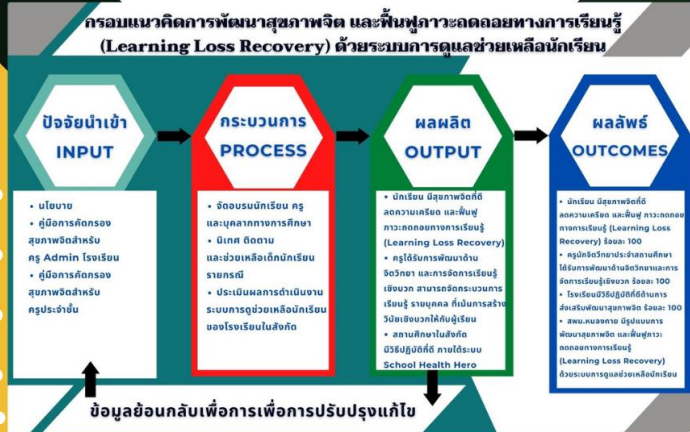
กรอบแนวคิดการพัฒนาสุขภาพจิต และฟื้นฟูภาวะถดถอยทางการเรียนรู้ (Learning Loss Recovery) ด้วยระบบการดูแลช่วยเหลือนักเรียน

ปัจจัยนำเข้า
INPUT

• นโยบาย
• คู่มือการคัดกรองสุขภาพจิตสำหรับครู Admin โรงเรียน
• คู่มือการคัดกรองสุขภาพจิตสำหรับครูประจำชั้น

กระบวนการ
PROCESS

• จัดอบรมนักเรียน ครู และบุคลากรทางการศึกษา
• นิเทศ ติดตาม และช่วยเหลือเด็กนักเรียนรายกรณี
• ประเมินผลการดำเนินงานระบบการดูช่วยเหลือนักเรียนของโรงเรียนในสังกัด

ผลผลิต
OUTPUT

• นักเรียน มีสุขภาพจิตที่ดี ลดความเครียด และฟื้นฟูภาวะถดถอยทางการเรียนรู้ (Learning Loss Recovery)
• ครูได้รับการพัฒนาด้านจิตวิทยา และการจัดการเรียนรู้เชิงบวก สามารถจัดกระบวนการเรียนรู้ รายบุคคล ที่เน้นการสร้างวินัยเชิงบวกให้กับผู้เรียน
• สถานศึกษาในสังกัด มีวิธีปฏิบัติที่ดี ภายใต้ระบบ School Health Hero

ผลลัพธ์
OUTCOMES

• นักเรียน มีสุขภาพจิตที่ดี ลดความเครียด และฟื้นฟู ภาวะถดถอยทางการเรียนรู้ (Learning Loss Recovery) ร้อยละ 100
• ครูนักจิตวิทยาประจำสถานศึกษาได้รับการพัฒนาด้านจิตวิทยาและการจัดการเรียนรู้เชิงบวก ร้อยละ 100
• โรงเรียนมีวิธีปฏิบัติที่ดีด้านการส่งเสริมพัฒนาสุขภาพจิต ร้อยละ 100
• สพม.หนองคาย มีรูปแบบการพัฒนาสุขภาพจิต และฟื้นฟูภาวะถดถอยทางการเรียนรู้ (Learning Loss Recovery) ด้วยระบบการดูแลช่วยเหลือนักเรียน

ข้อมูลย้อนกลับเพื่อการเพื่อการปรับปรุงแก้ไข